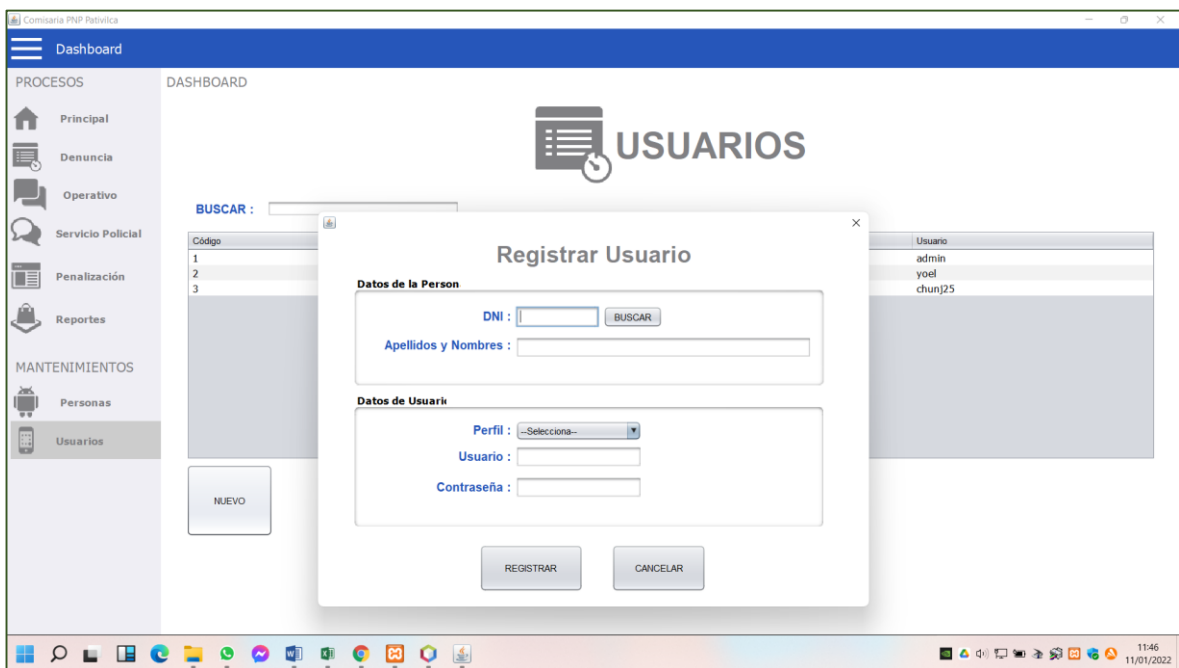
Comisaria PNP Pativilca

Dashboard

PROCESOS

Principal

Denuncia

Operativo

Servicio Policial

Penalización

Reportes

MANTENIMIENTOS

Personas

Usuarios

DASHBOARD

USUARIOS

BUSCAR :

| Código | Usuario |
|---|---|
| 1 | admin |
| 2 | yoel |
| 3 | chunJ25 |

NUEVO

Registrar Usuario

Datos de la Person

DNI :

BUSCAR

Apellidos y Nombres :

Datos de Usuari

Perfil : --Selecciona--

Usuario :

Contraseña :

REGISTRAR

CANCELAR

11:46
11/01/2022